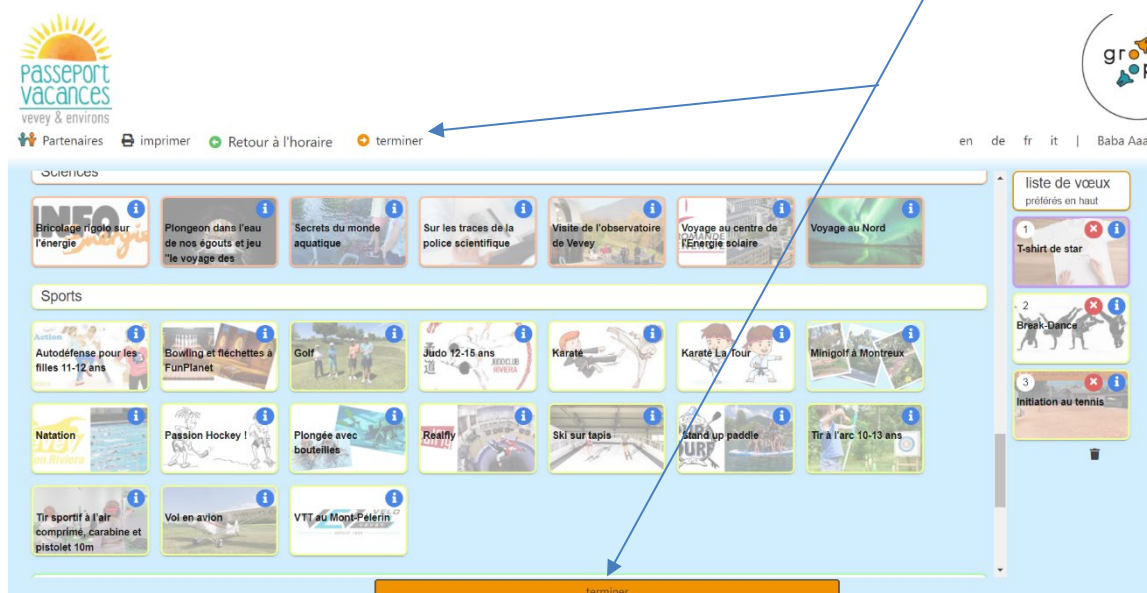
Passeport vacances
vevey & environs

Partenaires imprimer Retour à l'horaire terminer

en de fr it | Baba Aaa

gr

Sciences

Bricolage rigolo sur l'énergie
Plongeon dans l'eau de nos égouts et jeu "le voyage des
Secrets du monde aquatique
Sur les traces de la police scientifique
Visite de l'observatoire de Vevey
Voyage au centre de l'Energie solaire
Voyage au Nord

Sports

Autodéfense pour les filles 11-12 ans
Bowling et fléchettes à FunPlanet
Golf
Judo 12-15 ans
Karaté
Karaté La Tour
Minigolf à Montreux
Natation
Passion Hockey !
Plongée avec bouteilles
Realfly
Ski sur tapis
Stand up paddle
Tir à l'arc 10-13 ans
Tir sportif à l'air comprimé, carabine et pistolet 10m
Vol en avion
VTT au Mont-Pélerin

terminer

liste de vœux
préférés en haut

1 T-shirt de star
2 Break-Dance
3 Initiation au tennis